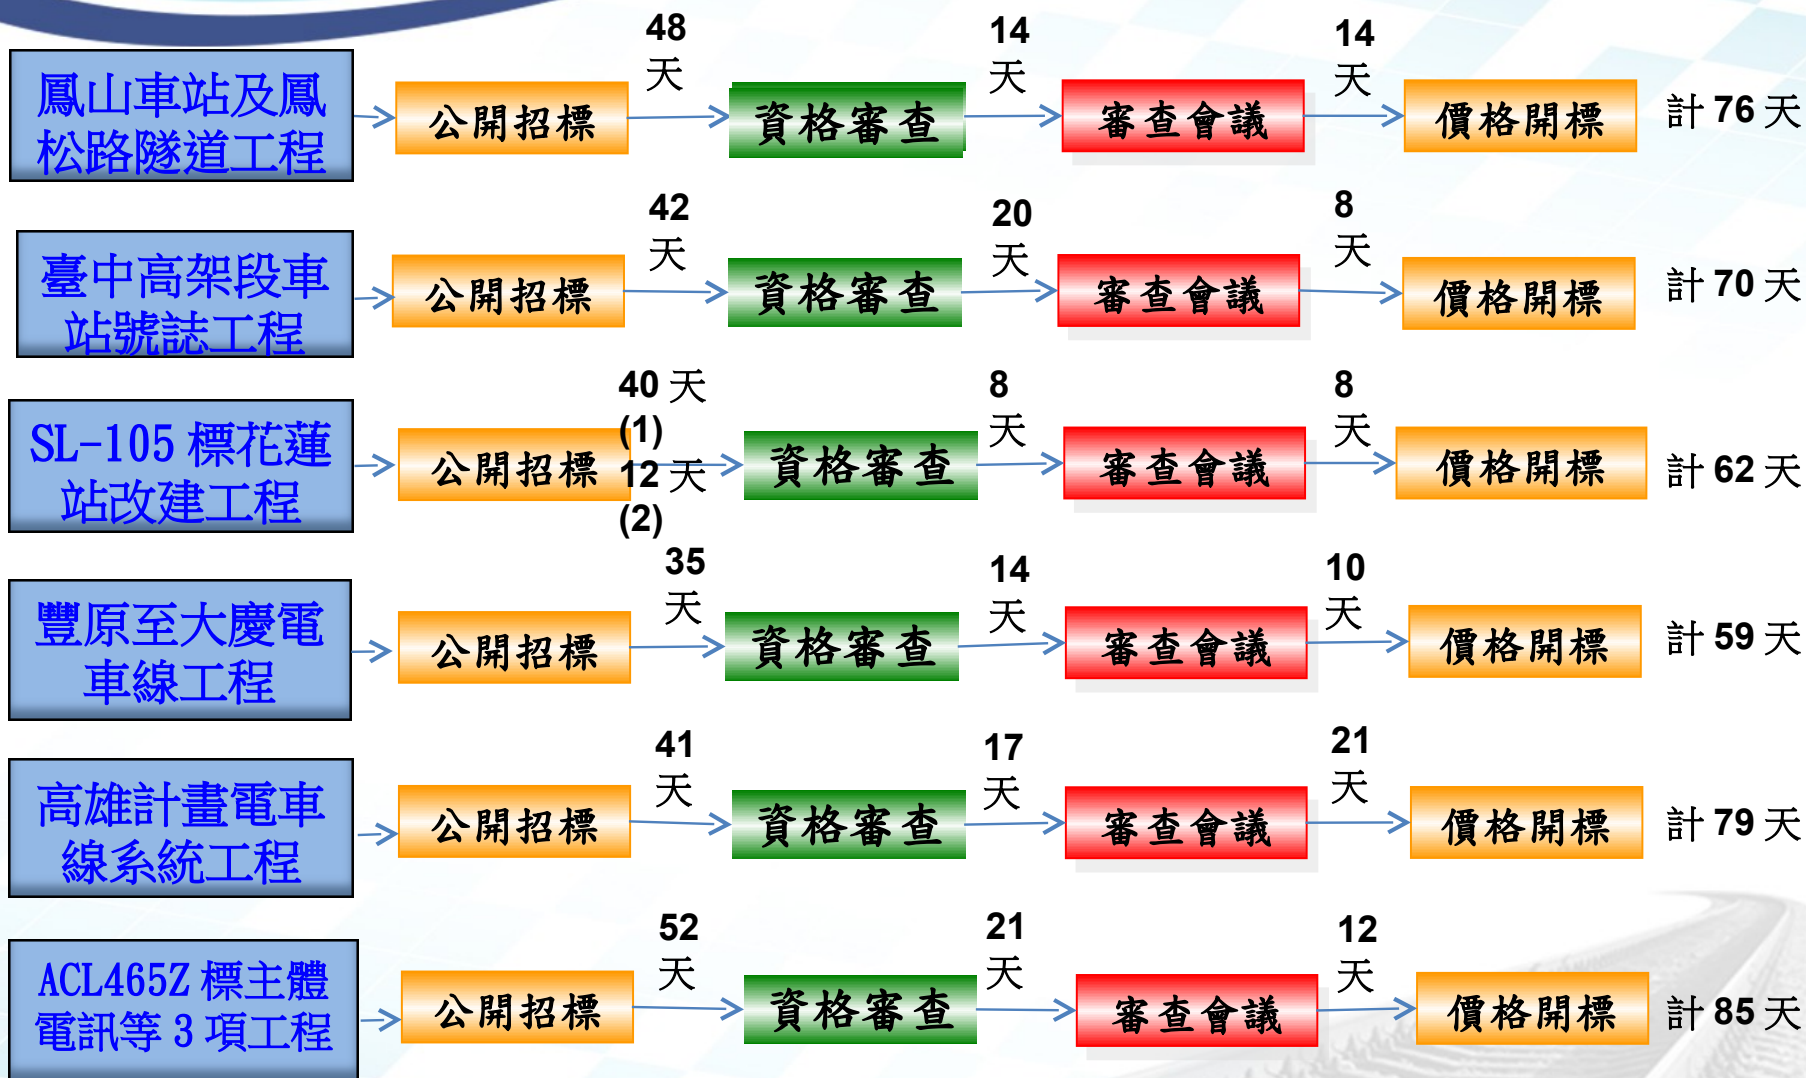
鳳山車站及鳳松路隧道工程
公開招標
48 天
資格審查
14 天
審查會議
14 天
價格開標
計 76 天

臺中高架段車站號誌工程
公開招標
42 天
資格審查
20 天
審查會議
8 天
價格開標
計 70 天

SL-105 標花蓮站改建工程
公開招標
40 天 (1)
12 天 (2)
資格審查
8 天
審查會議
8 天
價格開標
計 62 天

豐原至大慶電車線工程
公開招標
35 天
資格審查
14 天
審查會議
10 天
價格開標
計 59 天

高雄計畫電車線系統工程
公開招標
41 天
資格審查
17 天
審查會議
21 天
價格開標
計 79 天

ACL465Z 標主體電訊等 3 項工程
公開招標
52 天
資格審查
21 天
審查會議
12 天
價格開標
計 85 天